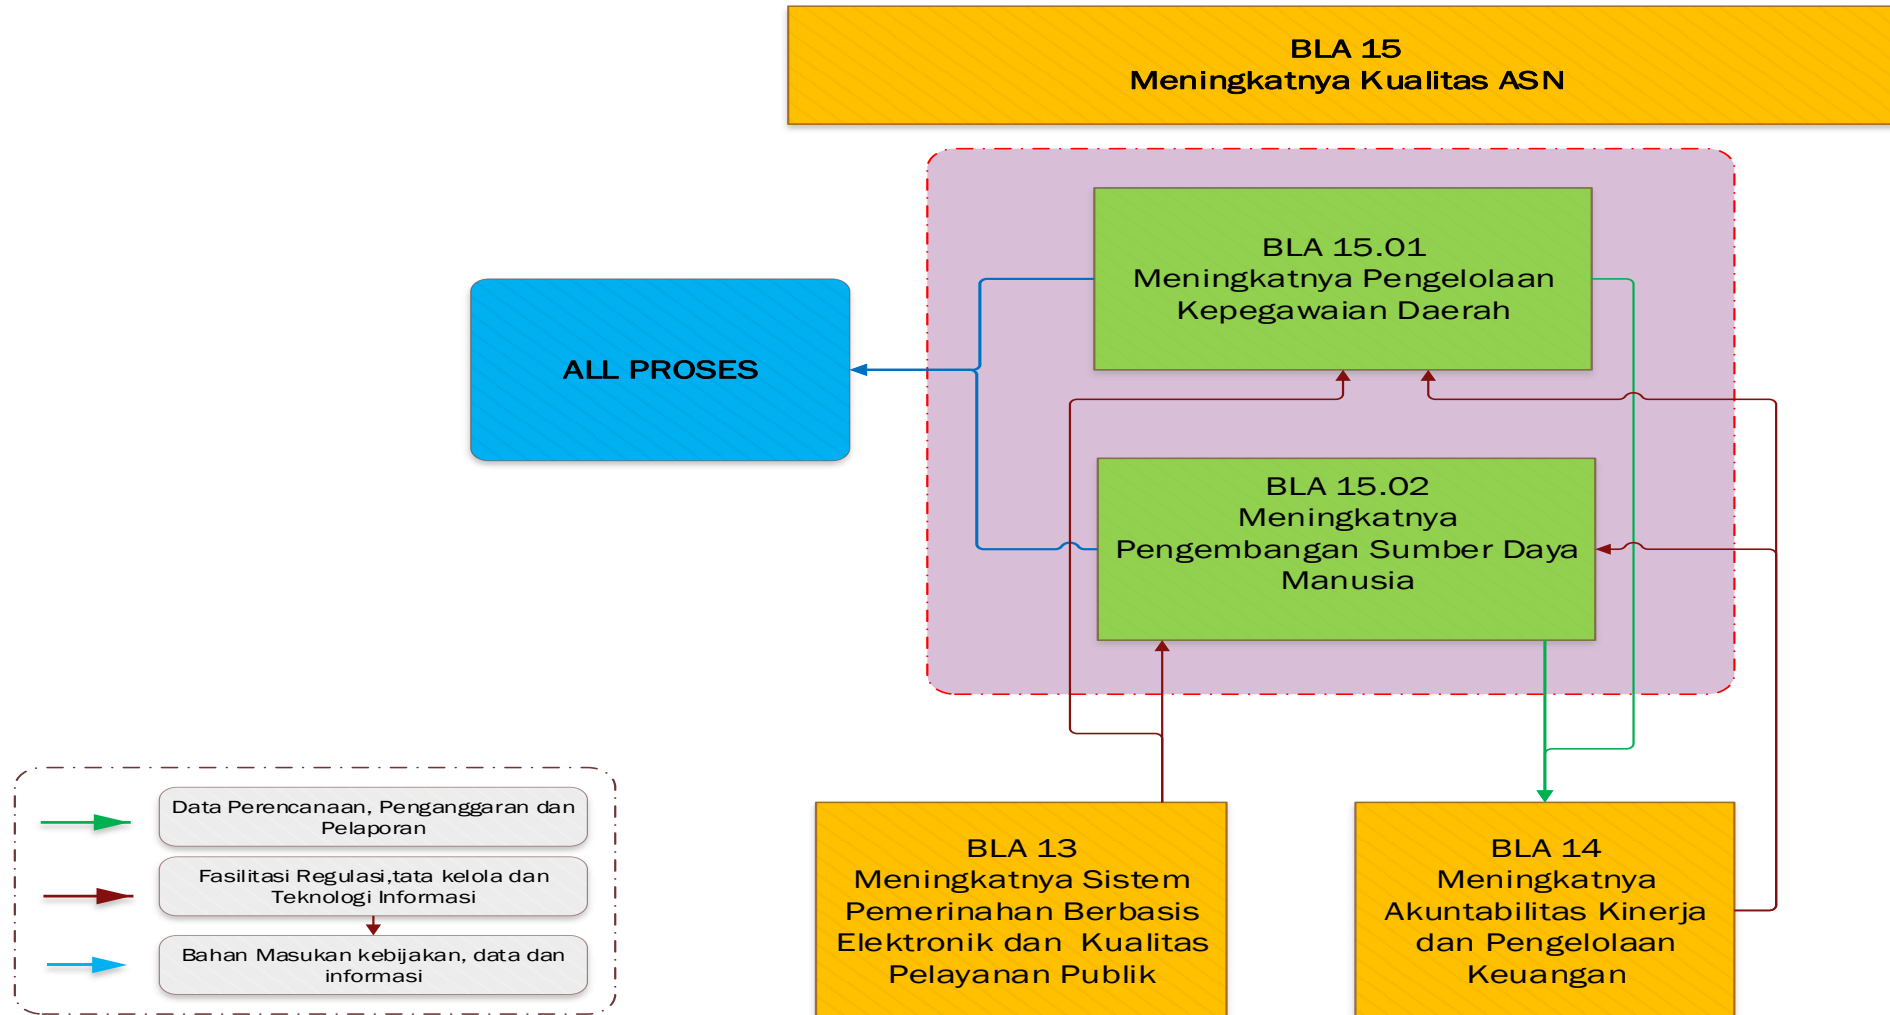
BLA 15
Meningkatnya Kualitas ASN

BLA 15.01
Meningkatnya Pengelolaan Kepegawaian Daerah

ALL PROSES

BLA 15.02
Meningkatnya Pengembangan Sumber Daya Manusia

Data Perencanaan, Penganggaran dan Pelaporan

Fasilitasi Regulasi,tata kelola dan Teknologi Informasi

Bahan Masukan kebijakan, data dan informasi

BLA 13
Meningkatnya Sistem Pemerinahan Berbasis Elektronik dan Kualitas Pelayanan Publik

BLA 14
Meningkatnya Akuntabilitas Kinerja dan Pengelolaan Keuangan